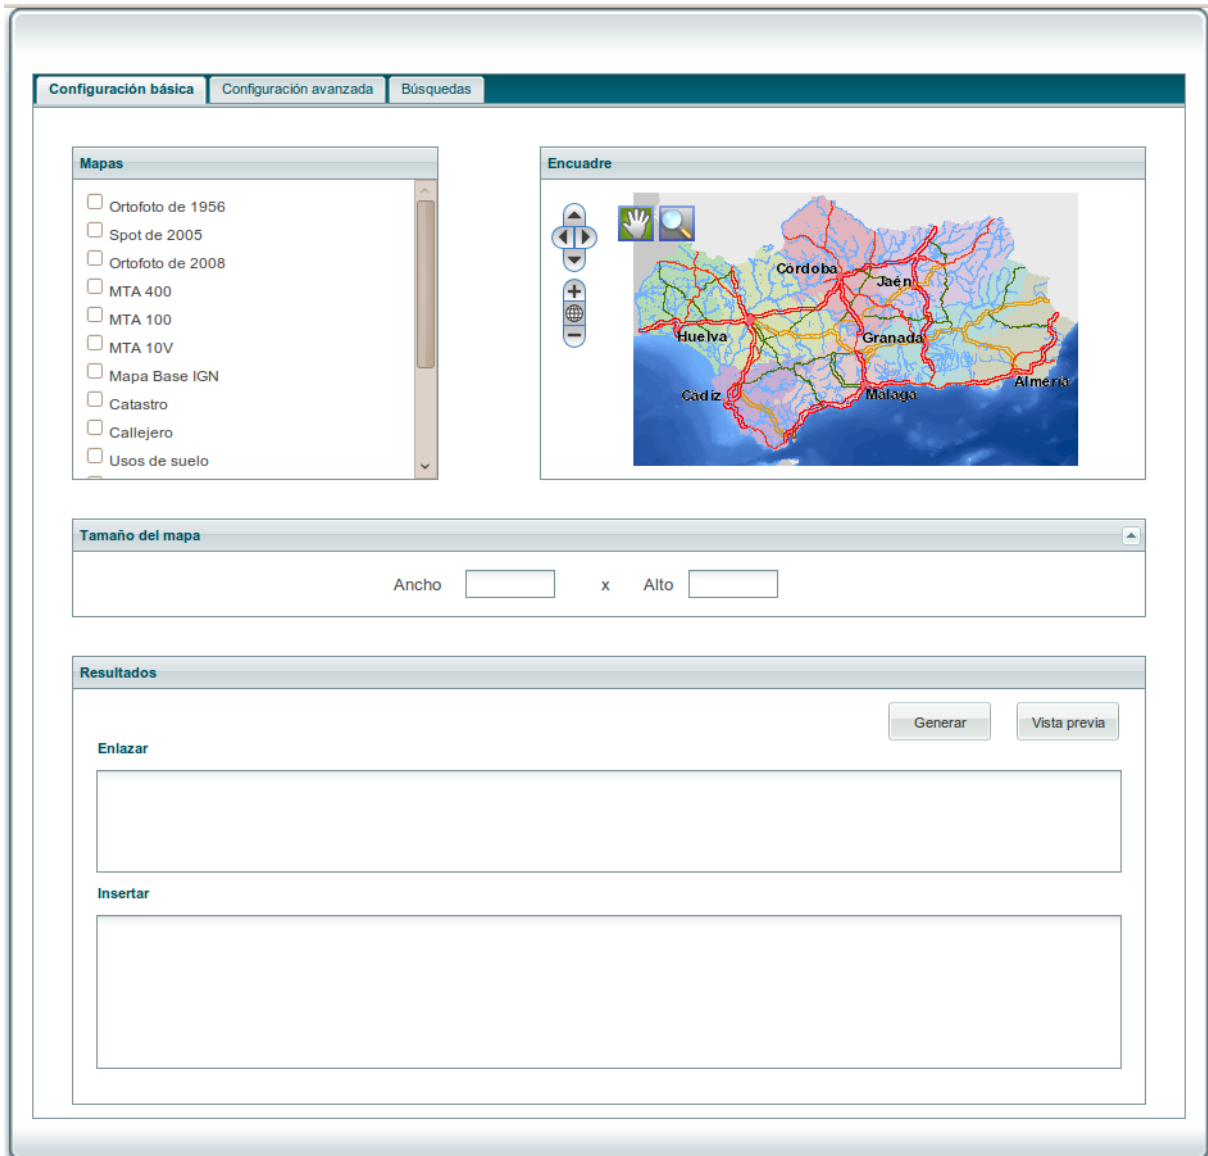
Configuración básica
Configuración avanzada
Búsquedas

Mapas

Ortofoto de 1956
Spot de 2005
Ortofoto de 2008
MTA 400
MTA 100
MTA 10V
Mapa Base IGN
Catastro
Callejero
Usos de suelo

Encuadre

Cordoba
Jaén
Huelva
Granada
Almería
Cádiz
Málaga

Tamaño del mapa

Ancho x Alto

Resultados

Generar
Vista previa

Enlazar

Insertar